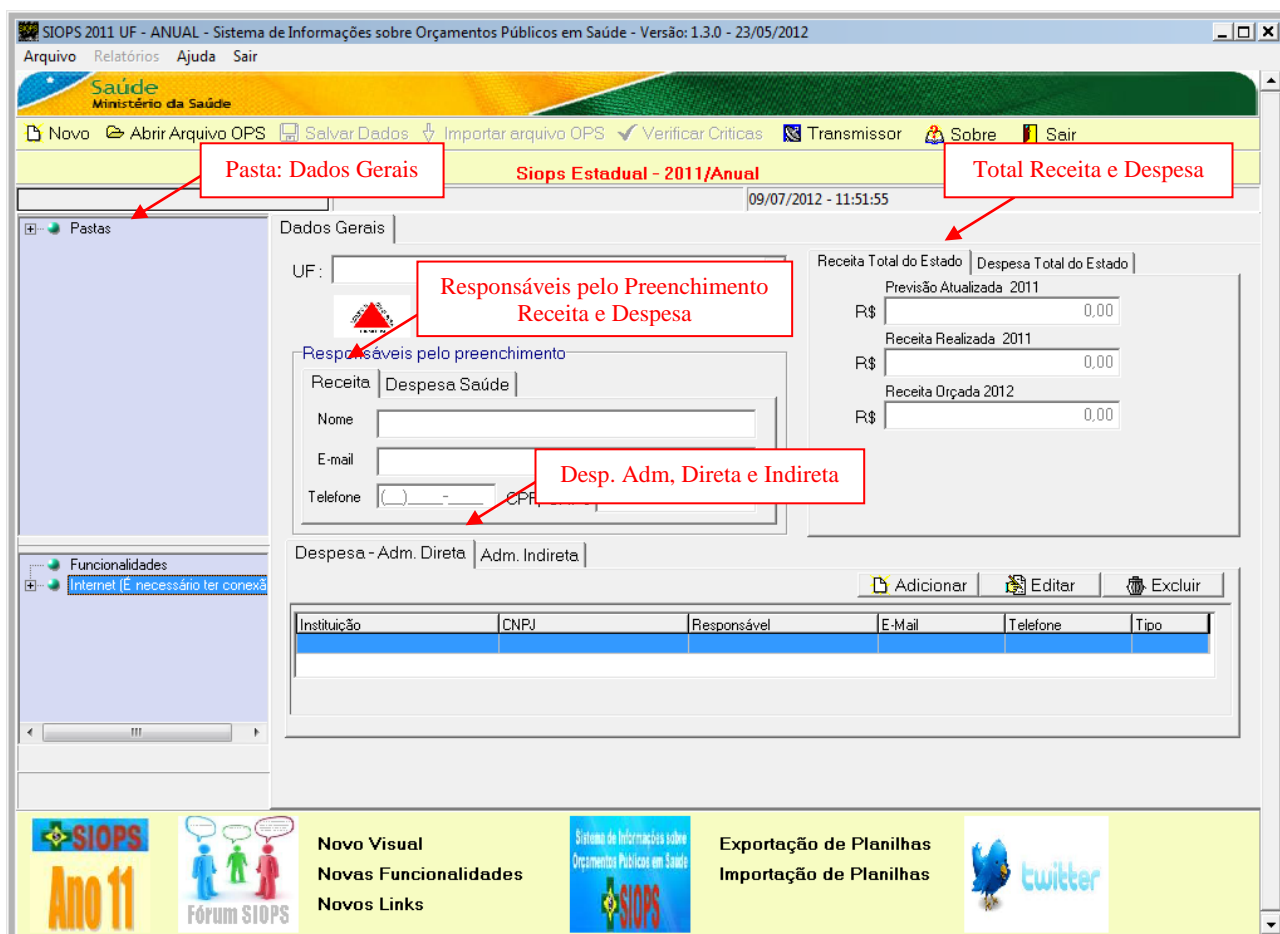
SIOPS 2011 UF - ANUAL - Sistema de Informações sobre Orçamentos Públicos em Saúde - Versão: 1.3.0 - 23/05/2012

Arquivo Relatórios Ajuda Sair

Saúde
Ministério da Saúde

Novo Abrir Arquivo OPS Salvar Dados Importar arquivo OPS Verificar Criticas Transmissor Sobre Sair

Pasta: Dados Gerais

Siops Estadual - 2011/Anual

Total Receita e Despesa

09/07/2012 - 11:51:55

Pastas

Dados Gerais

UF :

Responsáveis pelo Preenchimento Receita e Despesa

Responsáveis pelo preenchimento

Receita | Despesa Saúde

Nome

E-mail

Telefone (__)_____-_____ CPF

Desp. Adm, Direta e Indireta

Receita Total do Estado | Despesa Total do Estado

Previsão Atualizada 2011
R$ 0,00

Receita Realizada 2011
R$ 0,00

Receita Orçada 2012
R$ 0,00

Funcionalidades
Internet (É necessário ter conexã

Despesa - Adm. Direta | Adm. Indireta

Adicionar Editar Excluir

| Instituição | CNPJ | Responsável | E-Mail | Telefone | Tipo |
|---|---|---|---|---|---|
| | | | | | |

SIOPS Ano 11

Fórum SIOPS

Novo Visual
Novas Funcionalidades
Novos Links

Sistema de Informações sobre Orçamentos Públicos em Saúde SIOPS

Exportação de Planilhas
Importação de Planilhas

twitter